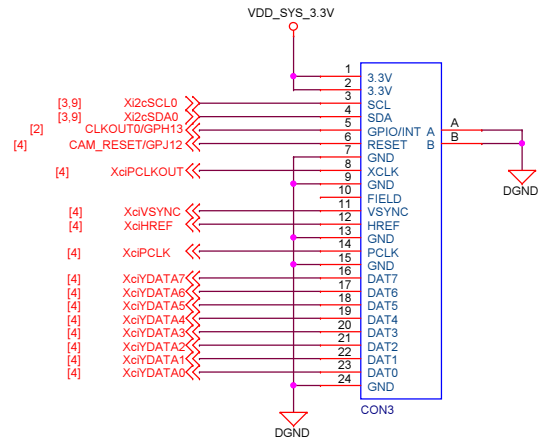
VDD_SYS_3.3V

[3,9] Xi2cSCL0
[3,9] Xi2cSDA0
[2] CLKOUT0/GPH13
[4] CAM_RESET/GPJ12
[4] XciPCLKOUT
[4] XciVSYNC
[4] XciHREF
[4] XciPCLK
[4] XciYDATA7
[4] XciYDATA6
[4] XciYDATA5
[4] XciYDATA4
[4] XciYDATA3
[4] XciYDATA2
[4] XciYDATA1
[4] XciYDATA0

| Pin | Name |
|---|---|
| 1 | 3.3V |
| 2 | 3.3V |
| 3 | |
| 4 | SCL |
| 5 | SDA |
| 6 | GPIO/INT A |
| 7 | RESET B |
| 8 | GND |
| 9 | XCLK |
| 10 | GND |
| 11 | FIELD |
| 12 | VSYNC |
| 13 | HREF |
| 14 | GND |
| 15 | PCLK |
| 16 | GND |
| 17 | DAT7 |
| 18 | DAT6 |
| 19 | DAT5 |
| 20 | DAT4 |
| 21 | DAT3 |
| 22 | DAT2 |
| 23 | DAT1 |
| 24 | DAT0 |
| | GND |

A
B
DGND
CON3
DGND